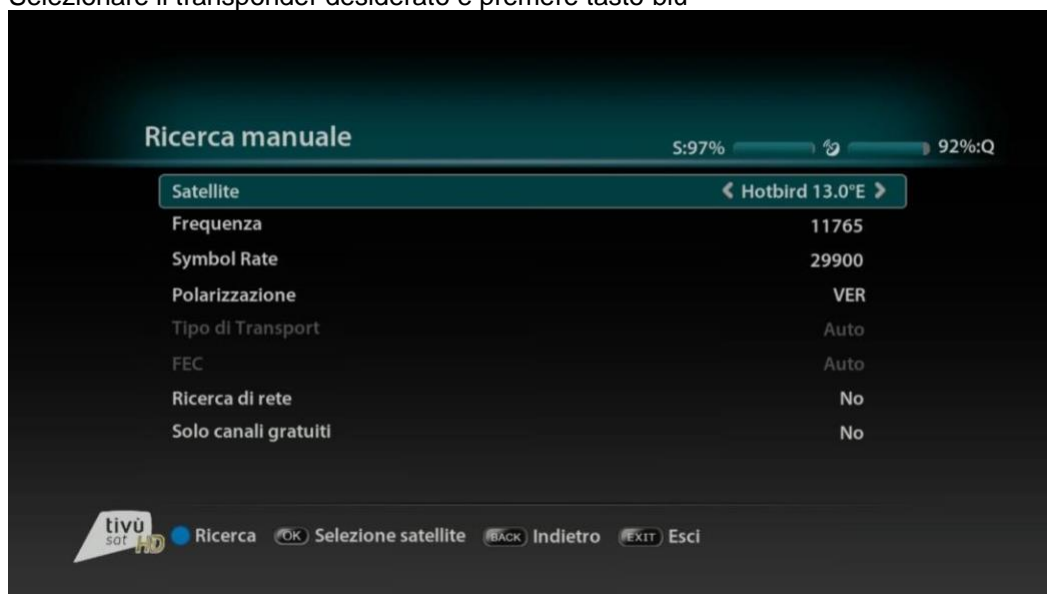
Selezionare il transponder desiderato e premere tasto blu

Ricerca manuale

S:97% 92%:Q

| | |
|---|---|
| Satellite | ❮ Hotbird 13.0°E ❯ |
| Frequenza | 11765 |
| Symbol Rate | 29900 |
| Polarizzazione | VER |
| Tipo di Transport | Auto |
| FEC | Auto |
| Ricerca di rete | No |
| Solo canali gratuiti | No |

tivù sat HD

Ricerca OK Selezione satellite BACK Indietro EXIT Esci